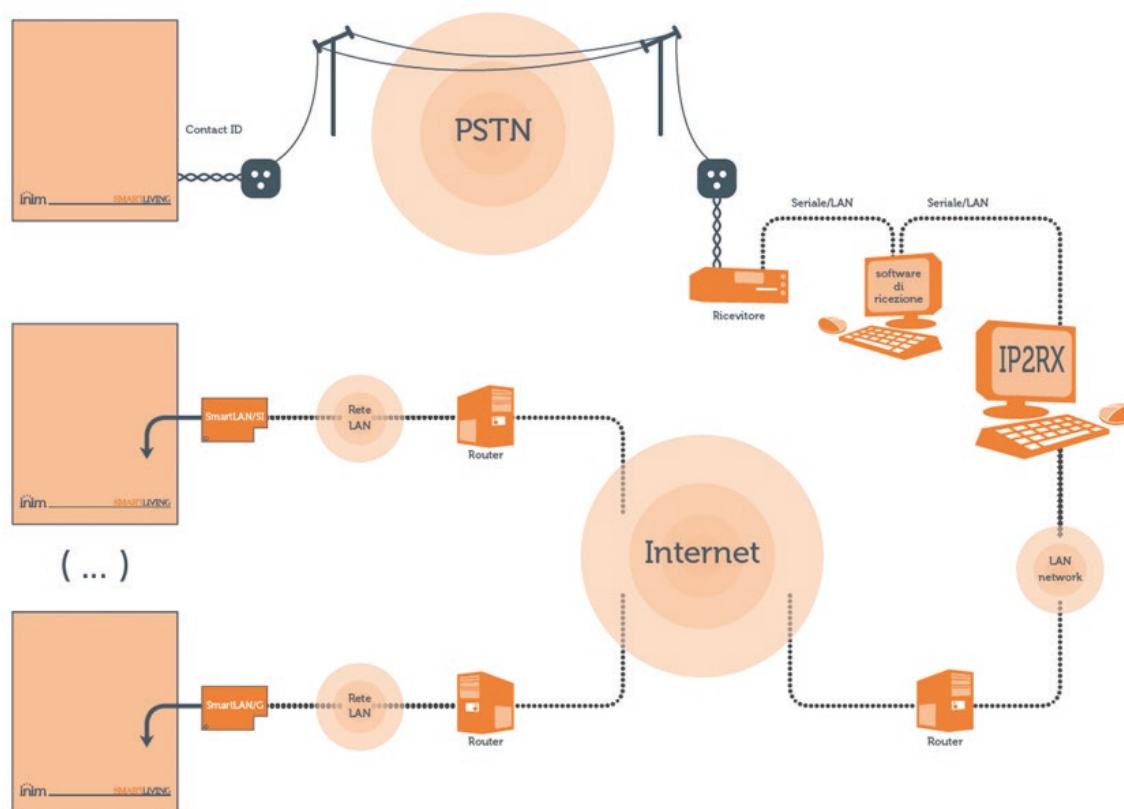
Contact ID

inim SMARTLIVING

PSTN

Seriale/LAN

Seriale/LAN

Ricevitore

software di ricezione

IP2RX

inim SMARTLIVING

SmartLAN/SI

Rete LAN

Router

Internet

LAN network

( ... )

inim SMARTLIVING

SmartLAN/G

Rete LAN

Router

Router